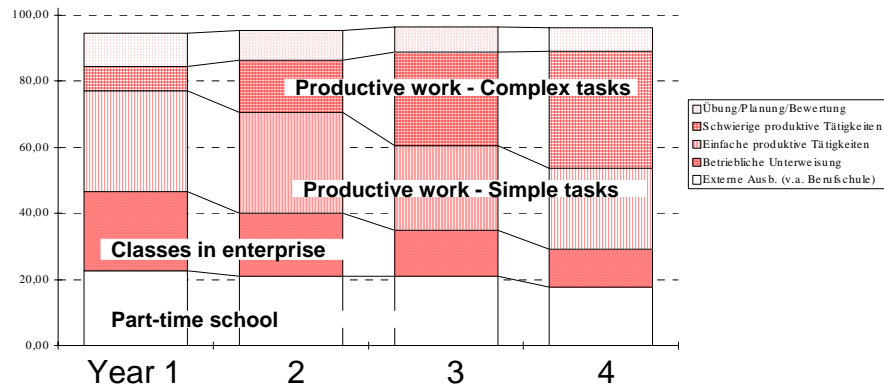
100,00
80,00
60,00
40,00
20,00
0,00

Productive work - Complex tasks
Productive work - Simple tasks
Classes in enterprise
Part-time school

Year 1
2
3
4

Übung/Planung/Bewertung
Schwierige produktive Tätigkeiten
Einfache produktive Tätigkeiten
Betriebliche Unterweisung
Externe Ausb. (v.a. Berufschule)